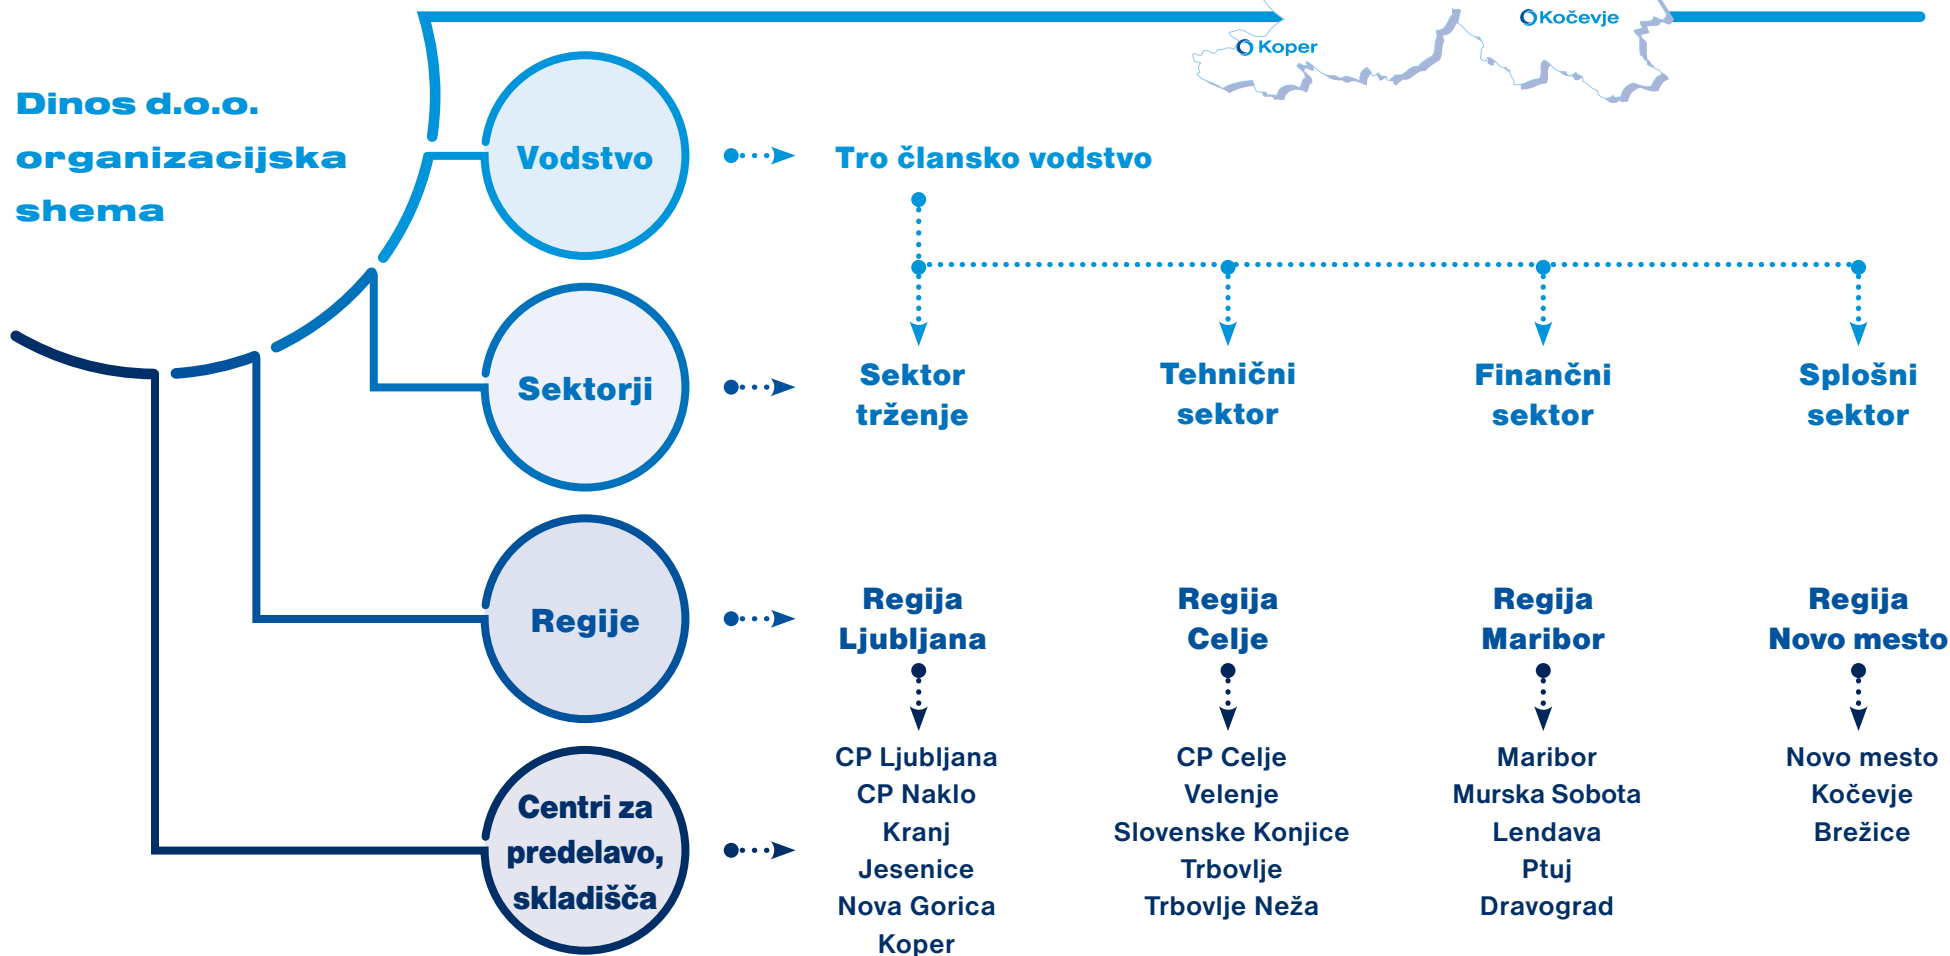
Koper

Kočevje

Dinos d.o.o. organizacijska shema

Vodstvo

Tro člansko vodstvo

Sektorji

Sektor trženje

Tehnični sektor

Finančni sektor

Splošni sektor

Regije

Regija Ljubljana

Regija Celje

Regija Maribor

Regija Novo mesto

Centri za predelavo, skladišča

CP Ljubljana
CP Naklo
Kranj
Jesenice
Nova Gorica
Koper

CP Celje
Velenje
Slovenske Konjice
Trbovlje
Trbovlje Neža

Maribor
Murska Sobota
Lendava
Ptuj
Dravograd

Novo mesto
Kočevje
Brežice